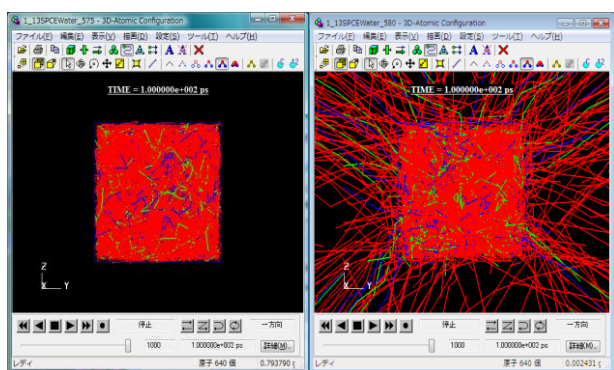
1_13SPCEWater_575 - 3D-Atomic Configuration
ファイル(F) 編集(E) 表示(V) 描画(D) 設定(S) ツール(T) ヘルプ(H)
TIME = 1.000000e+002 ps
Z
X Y
停止
一方向
1000
1.000000e+002 ps
詳細(M)...
レディ
原子 640 個
0.793790 g

1_13SPCEWater_580 - 3D-Atomic Configuration
ファイル(F) 編集(E) 表示(V) 描画(D) 設定(S) ツール(T) ヘルプ(H)
TIME = 1.000000e+002 ps
停止
一方向
1000
1.000000e+002 ps
詳細(M)...
レディ
原子 640 個
0.002431 g